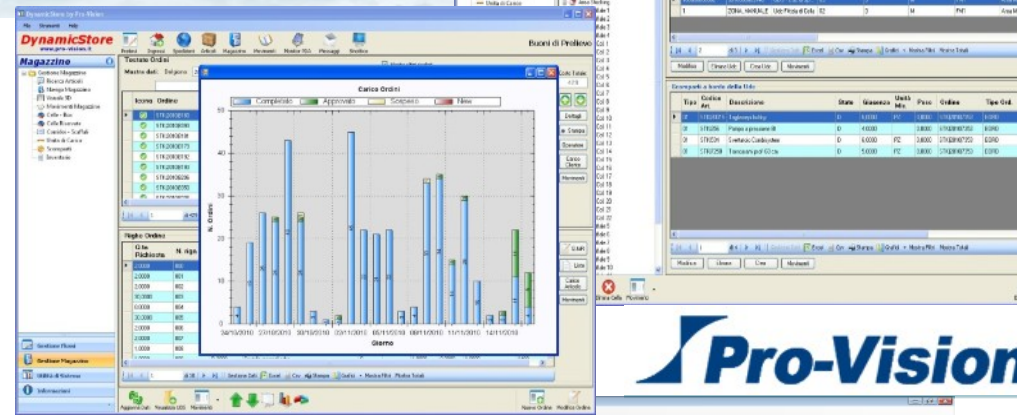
DynamicStore by Pro-Vision

DynamicStore
www.pro-vision.it

Buoni di Prelievo

Magazzino

Gestione Magazzino
Ricerca Articoli
Mappa Magazzino
Vista 3D
Movimenti Magazzino
Celle - Box
Celle Bloccate
Corridoi - Scaffali
Stato di Carico
Scomparti
Inventario

Testata Ordini

Icona
Ordine

Righe Ordine

Q.tà Richiesta
N. riga

Gestione Flussi
Gestione Magazzino
Utilità di Sistema
Informazioni

Carico Ordini

Completato
Approvato
Sospeso
New

N. Ordini

Giorno

50
40
30
20
10
0

Dettagli
Stampa
Elimina
Carica Cliente
Movimenti

Aggiorna Ordini
Modifica Ordine

Componenti a bordo della Udc

Tipo
Codice Art.
Descrizione
Stato
Giacenza
Unità Mis
Peso
Ordine
Tipo Ord.

Modifica
Elimina
Crea
Movimenti

Pro-Vision